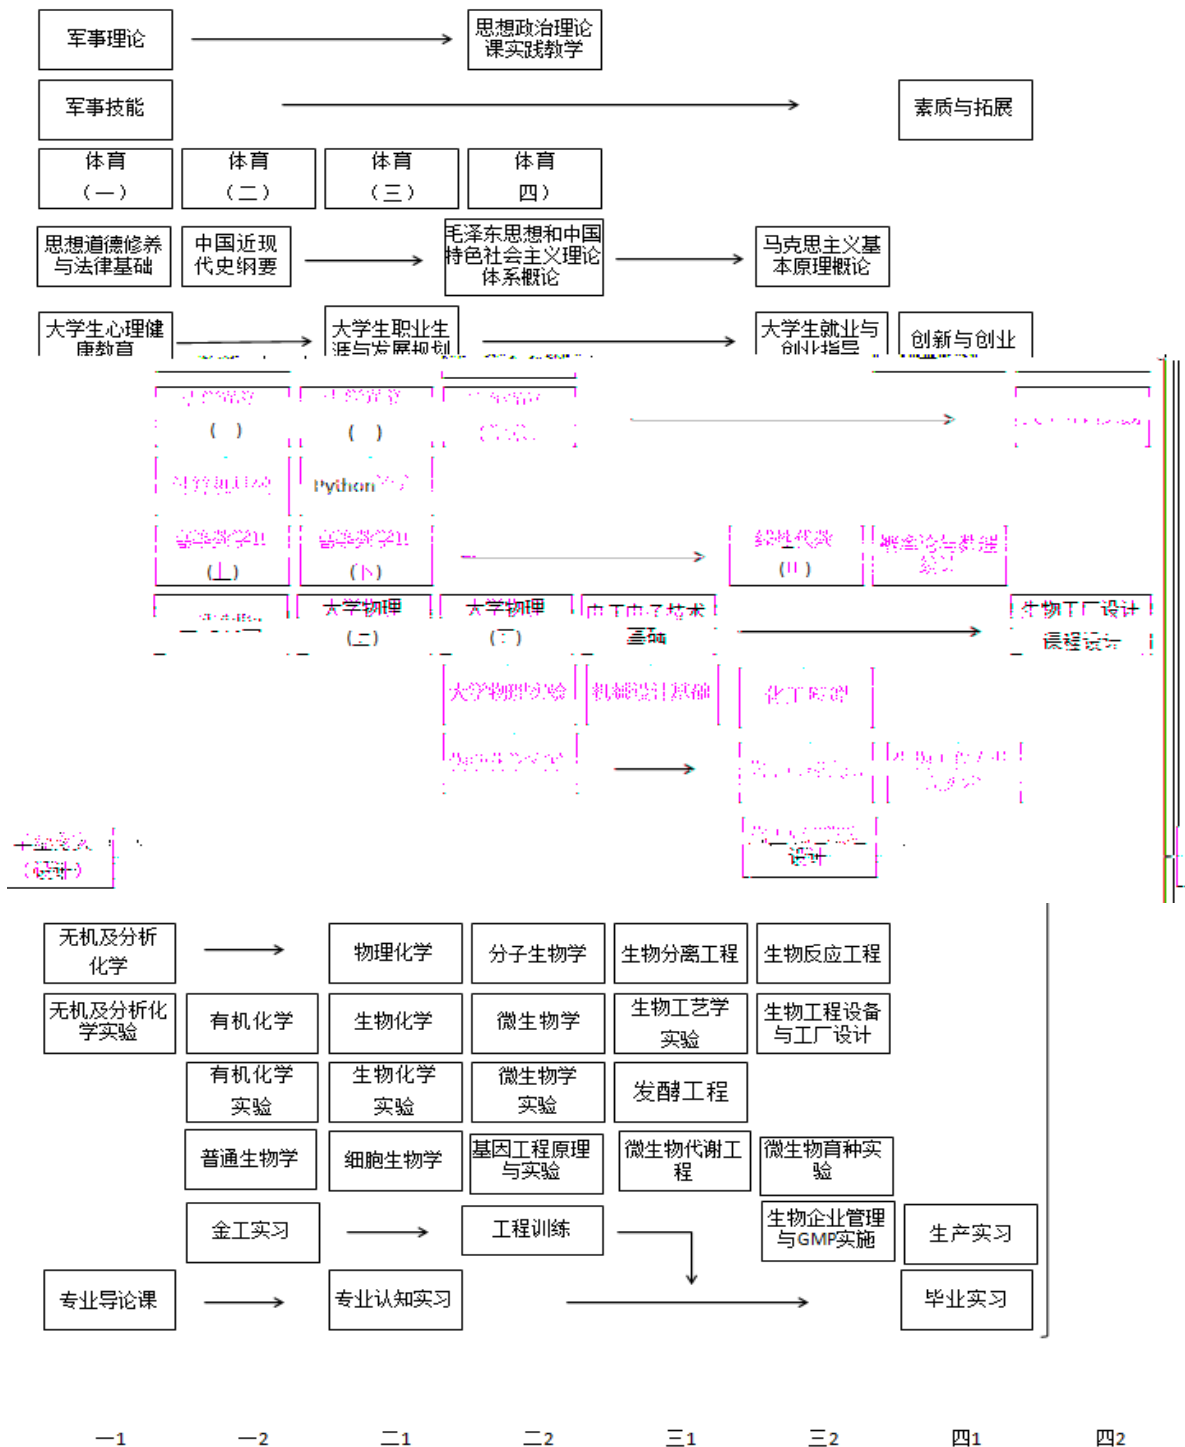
军事理论

思想政治理论课实践教学

军事技能

素质与拓展

体育（一）

体育（二）

体育（三）

体育四）

思想道德修养与法律基础

中国近现代史纲要

毛泽东思想和中国特色社会主义理论体系概论

马克思主义基本原理概论

大学生心理健康教育

大学生职业生涯与发展规划

大学生就业与创业指导

创新与创业

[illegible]（ ）

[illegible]（ ）

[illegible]

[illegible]

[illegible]

Python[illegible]

高等数学II（上）

高等数学II（下）

线性代数（II）

概率论与数理统计

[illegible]

大学物理（二）

大学物理（三）

电工电子技术基础

生物工厂设计课程设计

大学物理实验

机械设计基础

化工原理

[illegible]

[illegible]

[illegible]

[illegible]设计

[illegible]（设计）

无机及分析化学

物理化学

分子生物学

生物分离工程

生物反应工程

无机及分析化学实验

有机化学

生物化学

微生物学

生物工艺学实验

生物工程设备与工厂设计

有机化学实验

生物化学实验

微生物学实验

发酵工程

普通生物学

细胞生物学

基因工程原理与实验

微生物代谢工程

微生物育种实验

金工实习

工程训练

生物企业管理与GMP实施

生产实习

专业导论课

专业认知实习

毕业实习

一1 一2 二1 二2 三1 三2 四1 四2